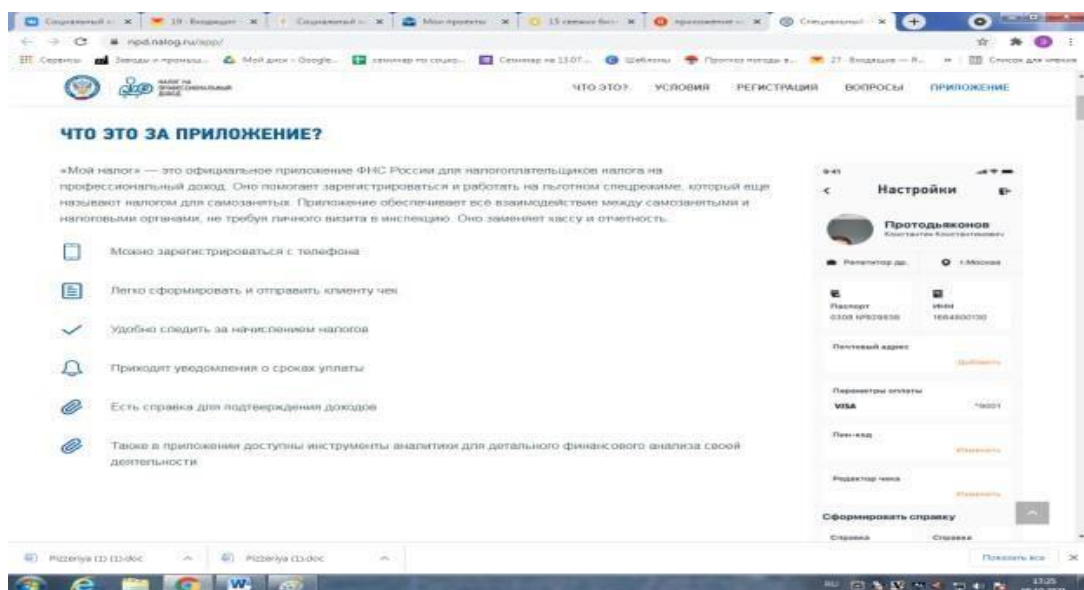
npd.nalog.ru/app/

ЧТО ЭТО? УСЛОВИЯ РЕГИСТРАЦИЯ ВОПРОСЫ ПРИЛОЖЕНИЕ

ЧТО ЭТО ЗА ПРИЛОЖЕНИЕ?

«Мой налог» — это официальное приложение ФНС России для налогоплательщиков налога на профессиональный доход. Оно помогает зарегистрироваться и работать на льготном спецрежиме, который еще называют налогом для самозанятых. Приложение обеспечивает всё взаимодействие между самозанятыми и налоговыми органами, не требуя личного визита в инспекцию. Оно заменяет кассу и отчетность.

Можно зарегистрироваться с телефона

Легко сформировать и отправить клиенту чек

Удобно следить за начислением налогов

Приходят уведомления о сроках уплаты

Есть справка для подтверждения доходов

Также в приложении доступны инструменты аналитики для детального финансового анализа своей деятельности

9:41
Настройки
Протодьяконов
Константин Константинович
Репетитор до
г.Москва
Паспорт
0308 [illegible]
ИНН
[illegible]
Почтовый адрес
Добавить
Параметры оплаты
VISA
*8001
Пин-код
Изменить
Редактор чека
Изменить
Сформировать справку
Справка
Справка

Pizzeriya (1) (1).doc
Pizzeriya (1).doc
Показать все
13:25